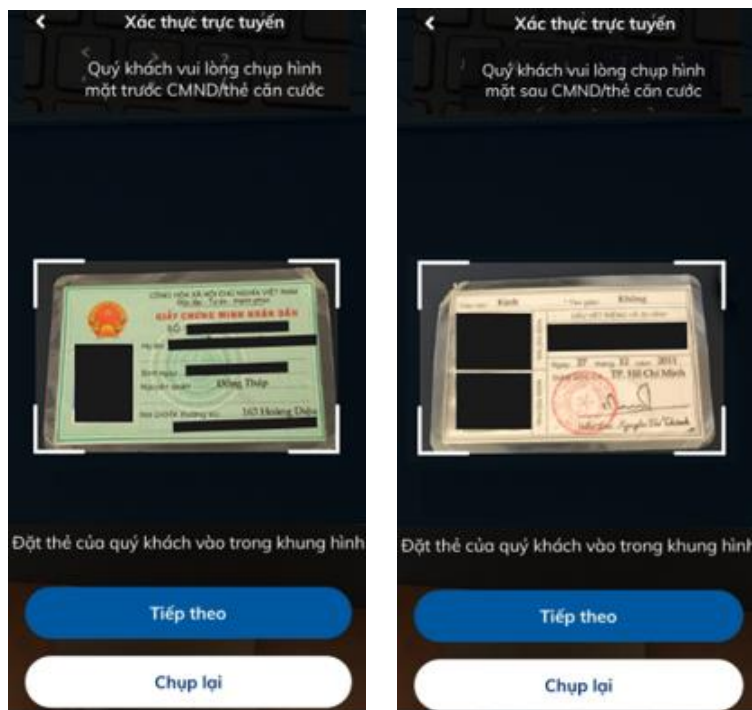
Xác thực trực tuyến

Quý khách vui lòng chụp hình mặt trước CMND/thẻ căn cước

CỘNG HÒA XÃ HỘI CHỦ NGHĨA VIỆT NAM
Độc lập - Tự do - Hạnh phúc
GIẤY CHỨNG MINH NHÂN DÂN
SỐ
Họ tên
Sinh ngày
Nguyên quán Đồng Tháp
Nơi ĐKHK thường trú 163 Hoàng Diệu

Đặt thẻ của quý khách vào trong khung hình

Tiếp theo

Chụp lại

Xác thực trực tuyến

Quý khách vui lòng chụp hình mặt sau CMND/thẻ căn cước

Dân tộc Kinh
Tôn giáo Không
DẤU VẾT RIÊNG VÀ DỊ HÌNH
Ngày 27 tháng 12 năm 2011
TP. Hồ Chí Minh

Đặt thẻ của quý khách vào trong khung hình

Tiếp theo

Chụp lại